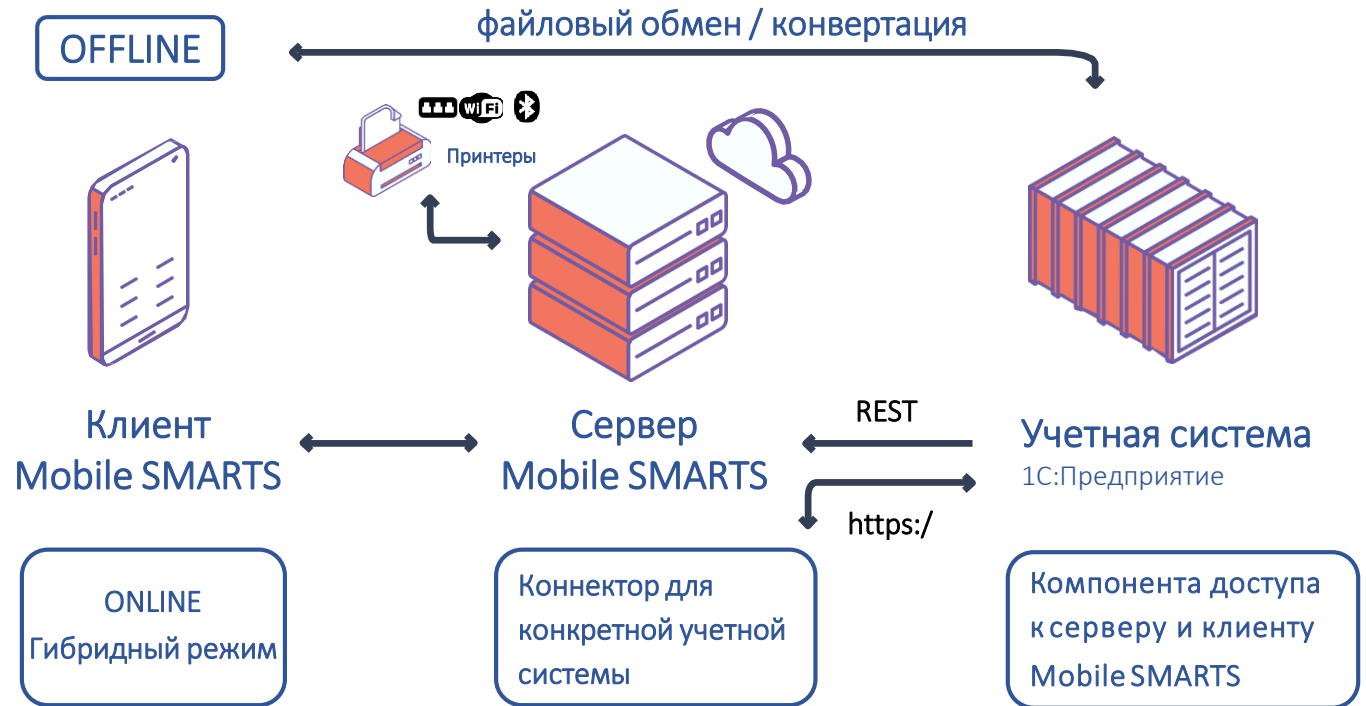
OFFLINE

файловый обмен / конвертация

Wi Fi

Принтеры

Клиент
Mobile SMARTS

Сервер
Mobile SMARTS

REST

https:/

Учетная система
1С:Предприятие

ONLINE
Гибридный режим

Коннектор для конкретной учетной системы

Компонента доступа к серверу и клиенту Mobile SMARTS